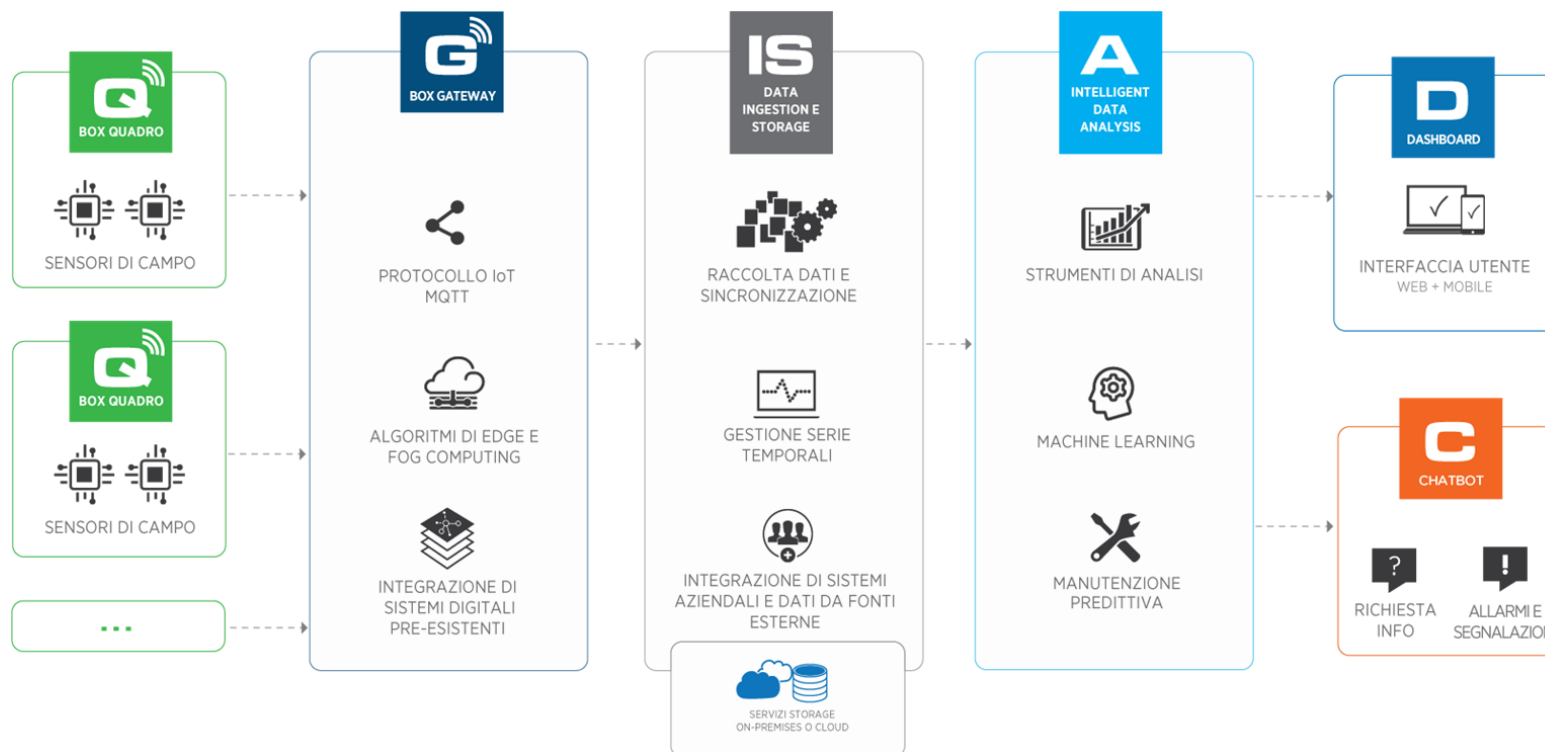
Q
BOX QUADRO

SENSORI DI CAMPO

Q
BOX QUADRO

SENSORI DI CAMPO

...

G
BOX GATEWAY

PROTOCOLLO IoT MQTT

ALGORITMI DI EDGE E FOG COMPUTING

INTEGRAZIONE DI SISTEMI DIGITALI PRE-ESISTENTI

IS
DATA INGESTION E STORAGE

RACCOLTA DATI E SINCRONIZZAZIONE

GESTIONE SERIE TEMPORALI

INTEGRAZIONE DI SISTEMI AZIENDALI E DATI DA FONTI ESTERNE

SERVIZI STORAGE ON-PREMISES O CLOUD

A
INTELLIGENT DATA ANALYSIS

STRUMENTI DI ANALISI

MACHINE LEARNING

MANUTENZIONE PREDITTIVA

D
DASHBOARD

INTERFACCIA UTENTE
WEB + MOBILE

C
CHATBOT

?
RICHIESTA INFO

!
ALLARMI E SEGNALAZIO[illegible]